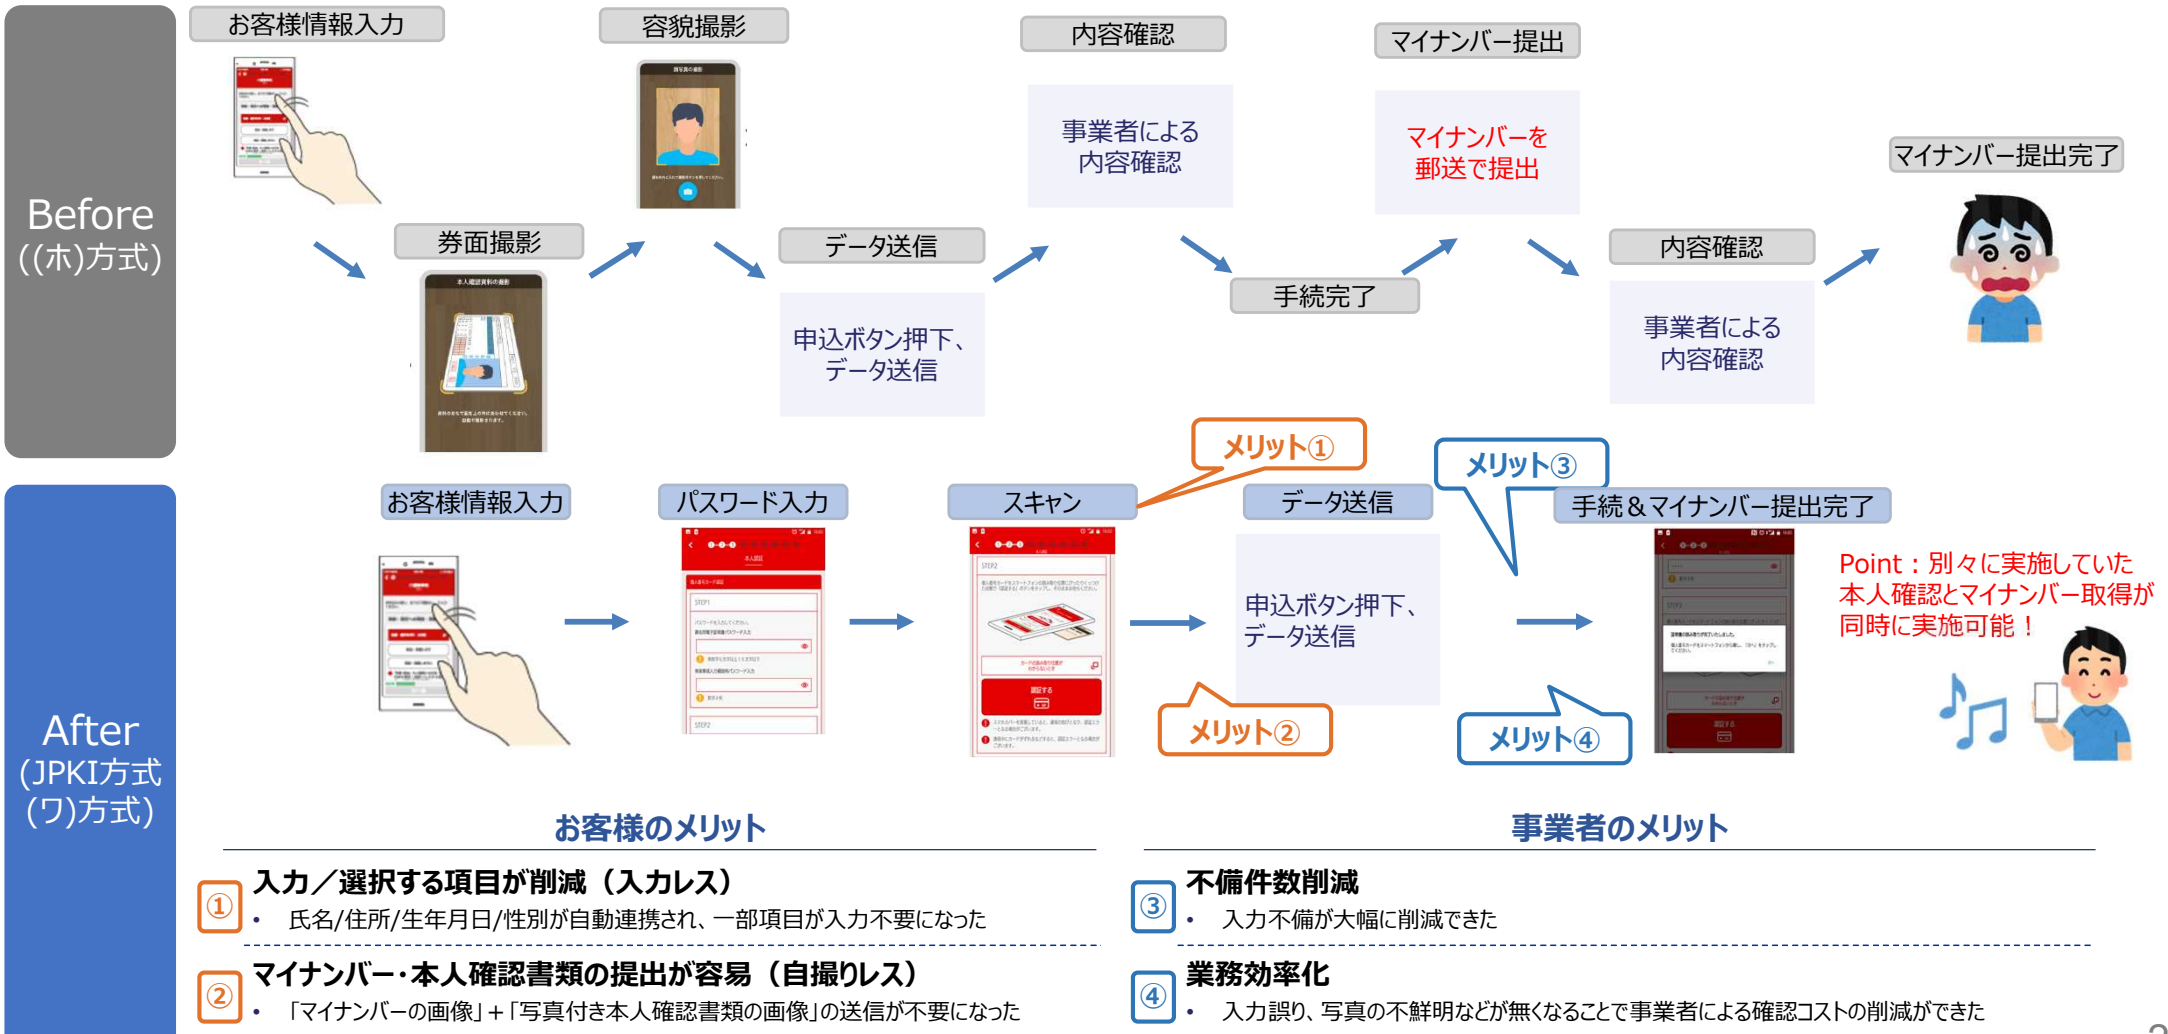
Before
((ホ)方式)

お客様情報入力

券面撮影

容貌撮影

データ送信

申込ボタン押下、データ送信

内容確認

事業者による内容確認

手続完了

マイナンバー提出

マイナンバーを郵送で提出

内容確認

事業者による内容確認

マイナンバー提出完了

After
(JPKI方式
(ワ)方式)

メリット①

メリット③

お客様情報入力

パスワード入力

スキャン

データ送信

申込ボタン押下、データ送信

手続＆マイナンバー提出完了

メリット②

メリット④

Point：別々に実施していた本人確認とマイナンバー取得が同時に実施可能！

お客様のメリット

① 入力／選択する項目が削減（入力レス）
• 氏名/住所/生年月日/性別が自動連携され、一部項目が入力不要になった

② マイナンバー･本人確認書類の提出が容易（自撮りレス）
• 「マイナンバーの画像」+「写真付き本人確認書類の画像」の送信が不要になった

事業者のメリット

③ 不備件数削減
• 入力不備が大幅に削減できた

④ 業務効率化
• 入力誤り、写真の不鮮明などが無くなることで事業者による確認コストの削減ができた